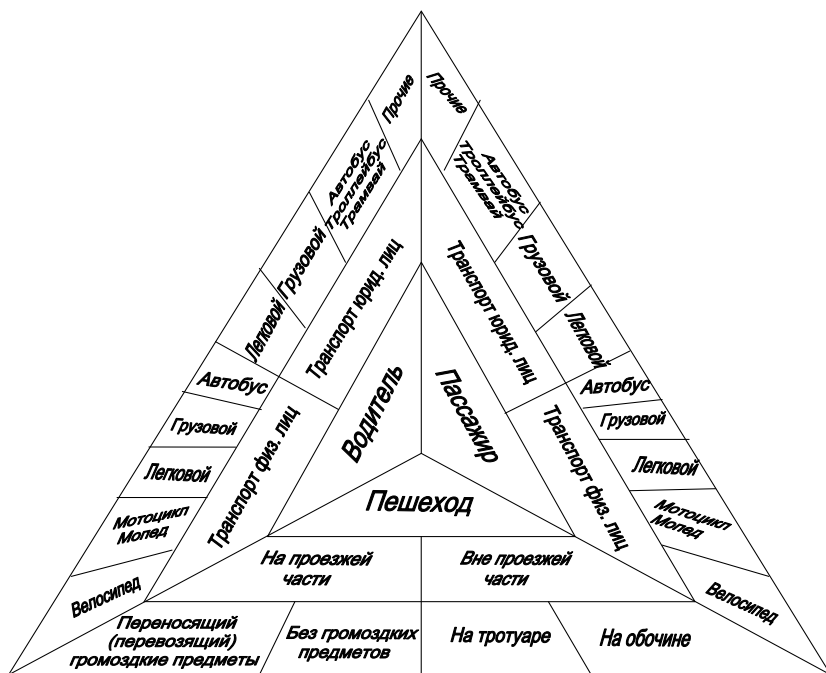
Прочие

Автобус
Троллейбус
Трамвай

Грузовой

Легковой

Транспорт юрид. лиц

Автобус

Грузовой

Легковой

Мотоцикл
Мопед

Велосипед

Транспорт физ. лиц

Водитель

Прочие

Автобус
Троллейбус
Трамвай

Грузовой

Легковой

Транспорт юрид. лиц

Пассажир

Автобус

Грузовой

Легковой

Мотоцикл
Мопед

Велосипед

Транспорт физ. лиц

Пешеход

На провзежей части

Вне провзежей части

Переносящий (перевозящий) громоздкие предметы

Без громоздких предметов

На тротуаре

На обочине